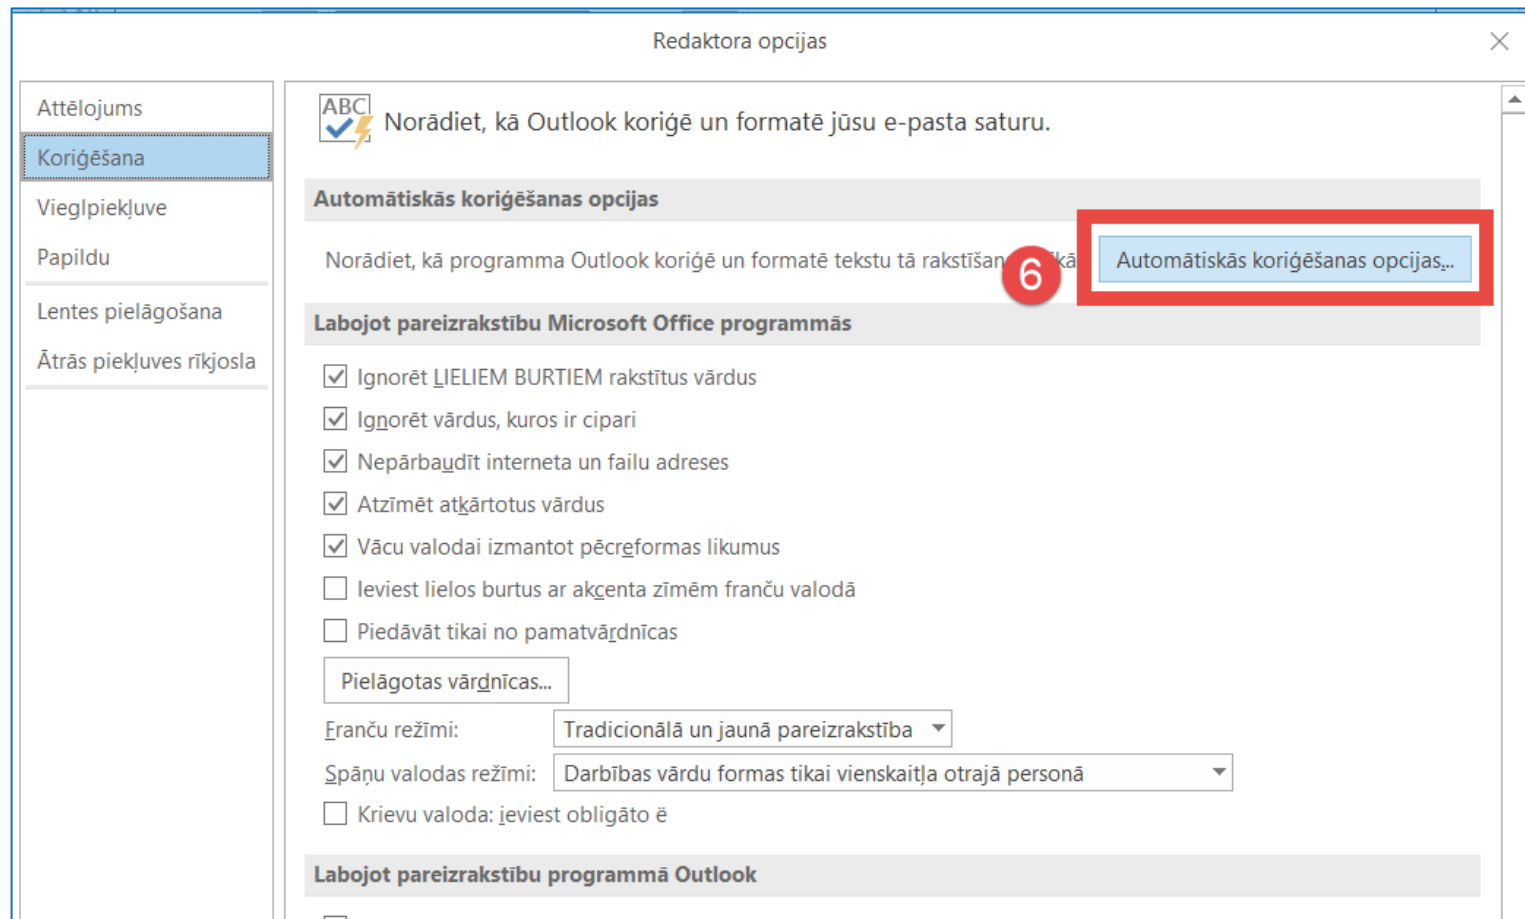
Redaktora opcijas

Attēlojums
Koriģēšana
Vieglpiekļuve
Papildu
Lentes pielāgošana
Ātrās piekļuves rīkjosla

ABC

Norādiet, kā Outlook koriģē un formatē jūsu e-pasta saturu.

Automātiskās koriģēšanas opcijas

Norādiet, kā programma Outlook koriģē un formatē tekstu tā rakstīšan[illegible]ikā

6

Automātiskās koriģēšanas opcijas...

Labojot pareizrakstību Microsoft Office programmās

Ignorēt LIELIEM BURTIEM rakstītus vārdus
Ignorēt vārdus, kuros ir cipari
Nepārbaudīt interneta un failu adreses
Atzīmēt atkārtotus vārdus
Vācu valodai izmantot pēcreformas likumus
Ieviest lielos burtus ar akcenta zīmēm franču valodā
Piedāvāt tikai no pamatvārdnīcas

Pielāgotas vārdnīcas...

Franču režīmi: Tradicionālā un jaunā pareizrakstība
Spāņu valodas režīmi: Darbības vārdu formas tikai vienskaitļa otrajā personā
Krievu valoda: ieviest obligāto ë

Labojot pareizrakstību programmā Outlook